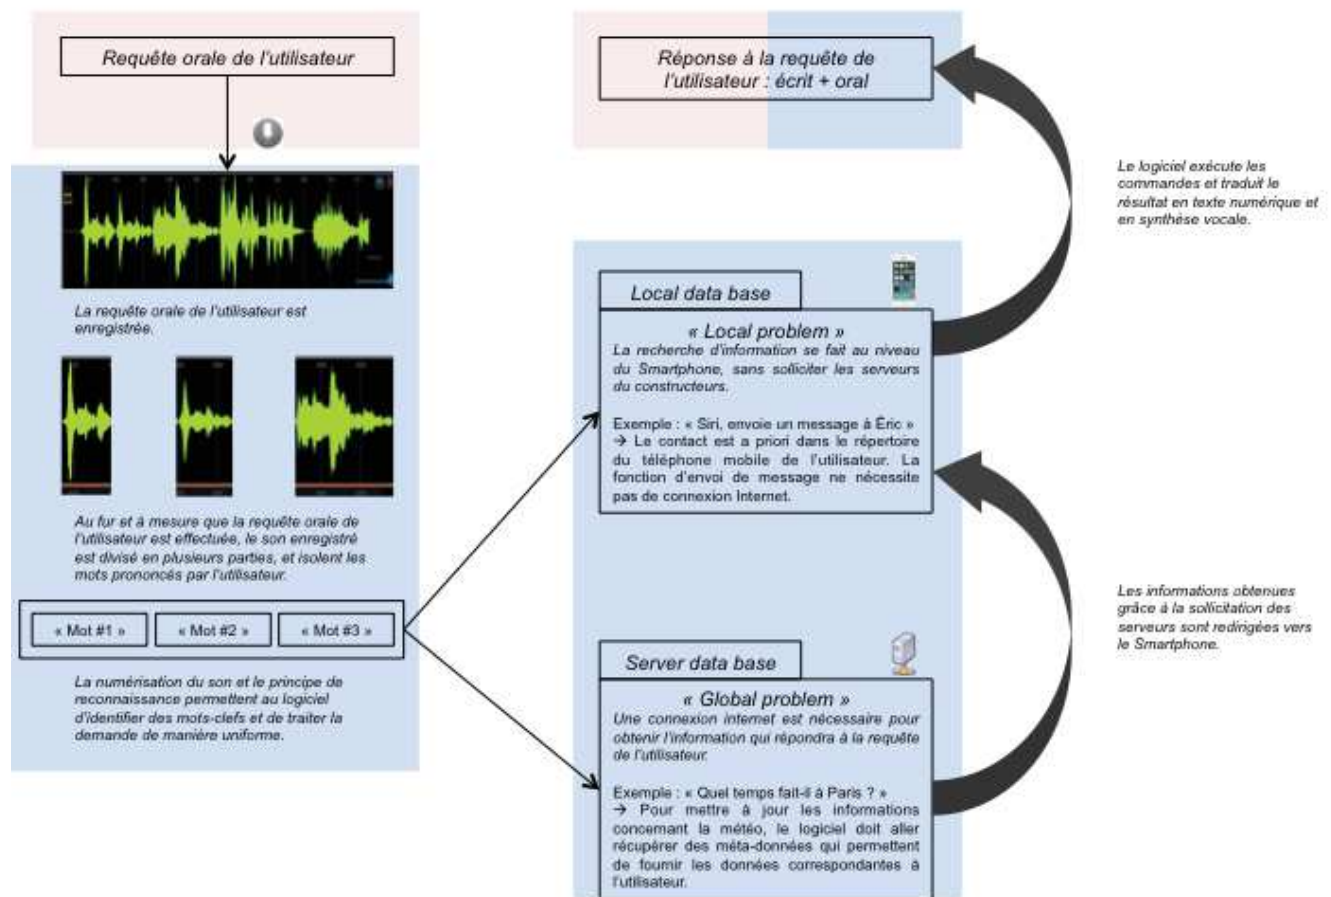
Requête orale de l'utilisateur

La requête orale de l'utilisateur est enregistrée.

Au fur et à mesure que la requête orale de l'utilisateur est effectuée, le son enregistré est divisé en plusieurs parties, et isolent les mots prononcés par l'utilisateur.

« Mot #1 »

« Mot #2 »

« Mot #3 »

La numérisation du son et le principe de reconnaissance permettent au logiciel d'identifier des mots-clefs et de traiter la demande de manière uniforme.

Réponse à la requête de l'utilisateur : écrit + oral

Le logiciel exécute les commandes et traduit le résultat en texte numérique et en synthèse vocale.

Local data base

« Local problem »

La recherche d'information se fait au niveau du Smartphone, sans solliciter les serveurs du constructeurs.

Exemple : « Siri, envoie un message à Éric »
→ Le contact est a priori dans le répertoire du téléphone mobile de l'utilisateur. La fonction d'envoi de message ne nécessite pas de connexion Internet.

Les informations obtenues grâce à la sollicitation des serveurs sont redirigées vers le Smartphone.

Server data base

« Global problem »

Une connexion internet est nécessaire pour obtenir l'information qui répondra à la requête de l'utilisateur.

Exemple : « Quel temps fait-il à Paris ? »
→ Pour mettre à jour les informations concernant la météo, le logiciel doit aller récupérer des méta-données qui permettent de fournir les données correspondantes à l'utilisateur.